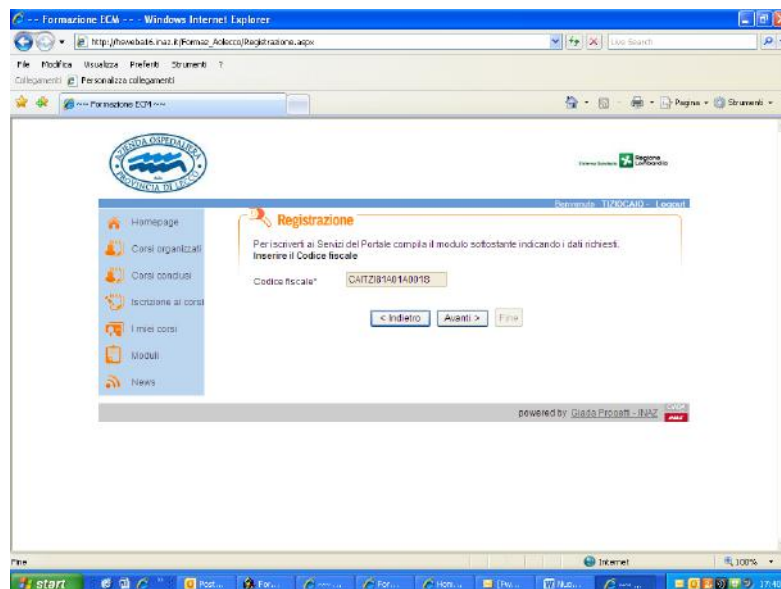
-- Formazione ECM -- - Windows Internet Explorer

http://hrweb.inaz.it/Formaz_Aolecco/Registrazione.aspx

Live Search

File Modifica Visualizza Preferiti Strumenti ?

Collegamenti Personalizza collegamenti

~~ Formazione ECM ~~

Pagina Strumenti

AZIENDA OSPEDALIERA PROVINCIA DI LECCO

Regione Lombardia

Benvenuto TIZIOCAIO - Logout

Homepage

Corsi organizzati

Corsi conclusi

Iscrizione ai corsi

I miei corsi

Moduli

News

Registrazione

Per iscriverti ai Servizi del Portale compila il modulo sottostante indicando i dati richiesti.
Inserire il Codice fiscale

Codice fiscale* CAITZI81A01A0018

< Indietro Avanti > Fine

powered by Giada Progetti - INAZ

Fine

Internet

100%

start

Post...

For...

For...

Hom...

Nuo...

17:40